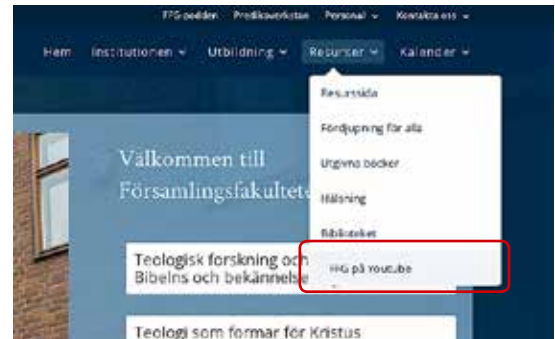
FFG-podden Predikoverkstan Personal ⌄ Kontakta oss ⌄

Hem Institutionen ⌄ Utbildning ⌄ Resurser ⌄ Kalender ⌄

Resurssida

Fördjupning för alla

Utgivna böcker

Hälsning

Biblioteket

FFG på Youtube

Välkommen till Församlingsfakulte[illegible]

Teologisk forskning och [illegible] Bibelns och bekännelse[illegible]

Teologi som formar för Kristus